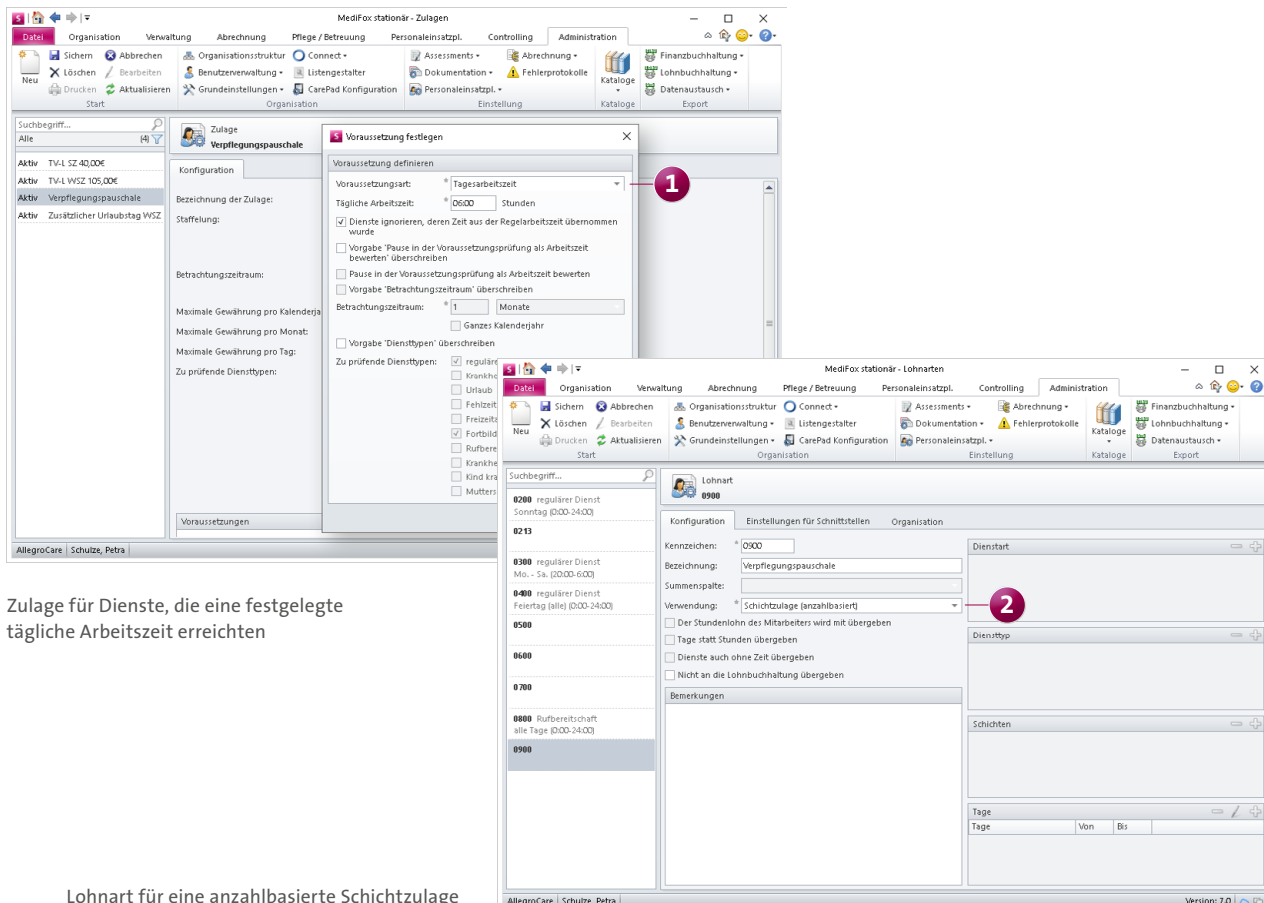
MediFox stationär - Zulagen

Datei Organisation Verwaltung Abrechnung Pflege / Betreuung Personaleinsatzpl. Controlling Administration

Neu Sichern Löschen Drucken Abbrechen Bearbeiten Aktualisieren Start Organisationsstruktur Benutzerverwaltung Grundeinstellungen Connect Listengestalter CarePad Konfiguration Organisation Assessments Dokumentation Personaleinsatzpl. Abrechnung Fehlerprotokolle Einstellung Kataloge Kataloge Finanzbuchhaltung Lohnbuchhaltung Datenaustausch Export

Suchbegriff...
Alle (4)

Aktiv TV-L SZ 40,00€
Aktiv TV-L WSZ 105,00€
Aktiv Verpflegungspauschale
Aktiv Zusätzlicher Urlaubstag WSZ

Zulage
Verpflegungspauschale

Konfiguration

Bezeichnung der Zulage:
Staffelung:
Betrachtungszeitraum:
Maximale Gewährung pro Kalenderja
Maximale Gewährung pro Monat:
Maximale Gewährung pro Tag:
Zu prüfende Diensttypen:

Voraussetzungen

AllegroCare | Schulze, Petra

Voraussetzung festlegen

Voraussetzung definieren
Voraussetzungsart: * Tagesarbeitszeit
Tägliche Arbeitszeit: * 06:00 Stunden
Dienste ignorieren, deren Zeit aus der Regelarbeitszeit übernommen wurde
Vorgabe 'Pause in der Voraussetzungsprüfung als Arbeitszeit bewerten' überschreiben
Pause in der Voraussetzungsprüfung als Arbeitszeit bewerten
Vorgabe 'Betrachtungszeitraum' überschreiben
Betrachtungszeitraum: * 1 Monate
Ganzes Kalenderjahr
Vorgabe 'Diensttypen' überschreiben
Zu prüfende Diensttypen: regulär Krankh Urlaub Fehlzeit Freizeit Fortbild Rufbere Krankhe Kind kra Mutters

1

Zulage für Dienste, die eine festgelegte tägliche Arbeitszeit erreichten

MediFox stationär - Lohnarten

Datei Organisation Verwaltung Abrechnung Pflege / Betreuung Personaleinsatzpl. Controlling Administration

Neu Sichern Löschen Drucken Abbrechen Bearbeiten Aktualisieren Start Organisationsstruktur Benutzerverwaltung Grundeinstellungen Connect Listengestalter CarePad Konfiguration Organisation Assessments Dokumentation Personaleinsatzpl. Abrechnung Fehlerprotokolle Einstellung Kataloge Kataloge Finanzbuchhaltung Lohnbuchhaltung Datenaustausch Export

Suchbegriff...
0200 regulärer Dienst Sonntag (0:00-24:00)
0213
0300 regulärer Dienst Mo. - Sa. (20:00-6:00)
0400 regulärer Dienst Feiertag (alle) (0:00-24:00)
0500
0600
0700
0800 Rufbereitschaft alle Tage (0:00-24:00)
0900

Lohnart
0900

Konfiguration Einstellungen für Schnittstellen Organisation

Kennzeichen: * 0900
Bezeichnung: Verpflegungspauschale
Summenspalte:
Verwendung: * Schichtzulage (anzahlbasiert)
Der Stundenlohn des Mitarbeiters wird mit übergeben
Tage statt Stunden übergeben
Dienste auch ohne Zeit übergeben
Nicht an die Lohnbuchhaltung übergeben
Bemerkungen

Dienstart
Diensttyp
Schichten
Tage
| Tage | Von | Bis |
|---|---|---|

2

AllegroCare | Schulze, Petra Version: 7.0

Lohnart für eine anzahlbasierte Schichtzulage